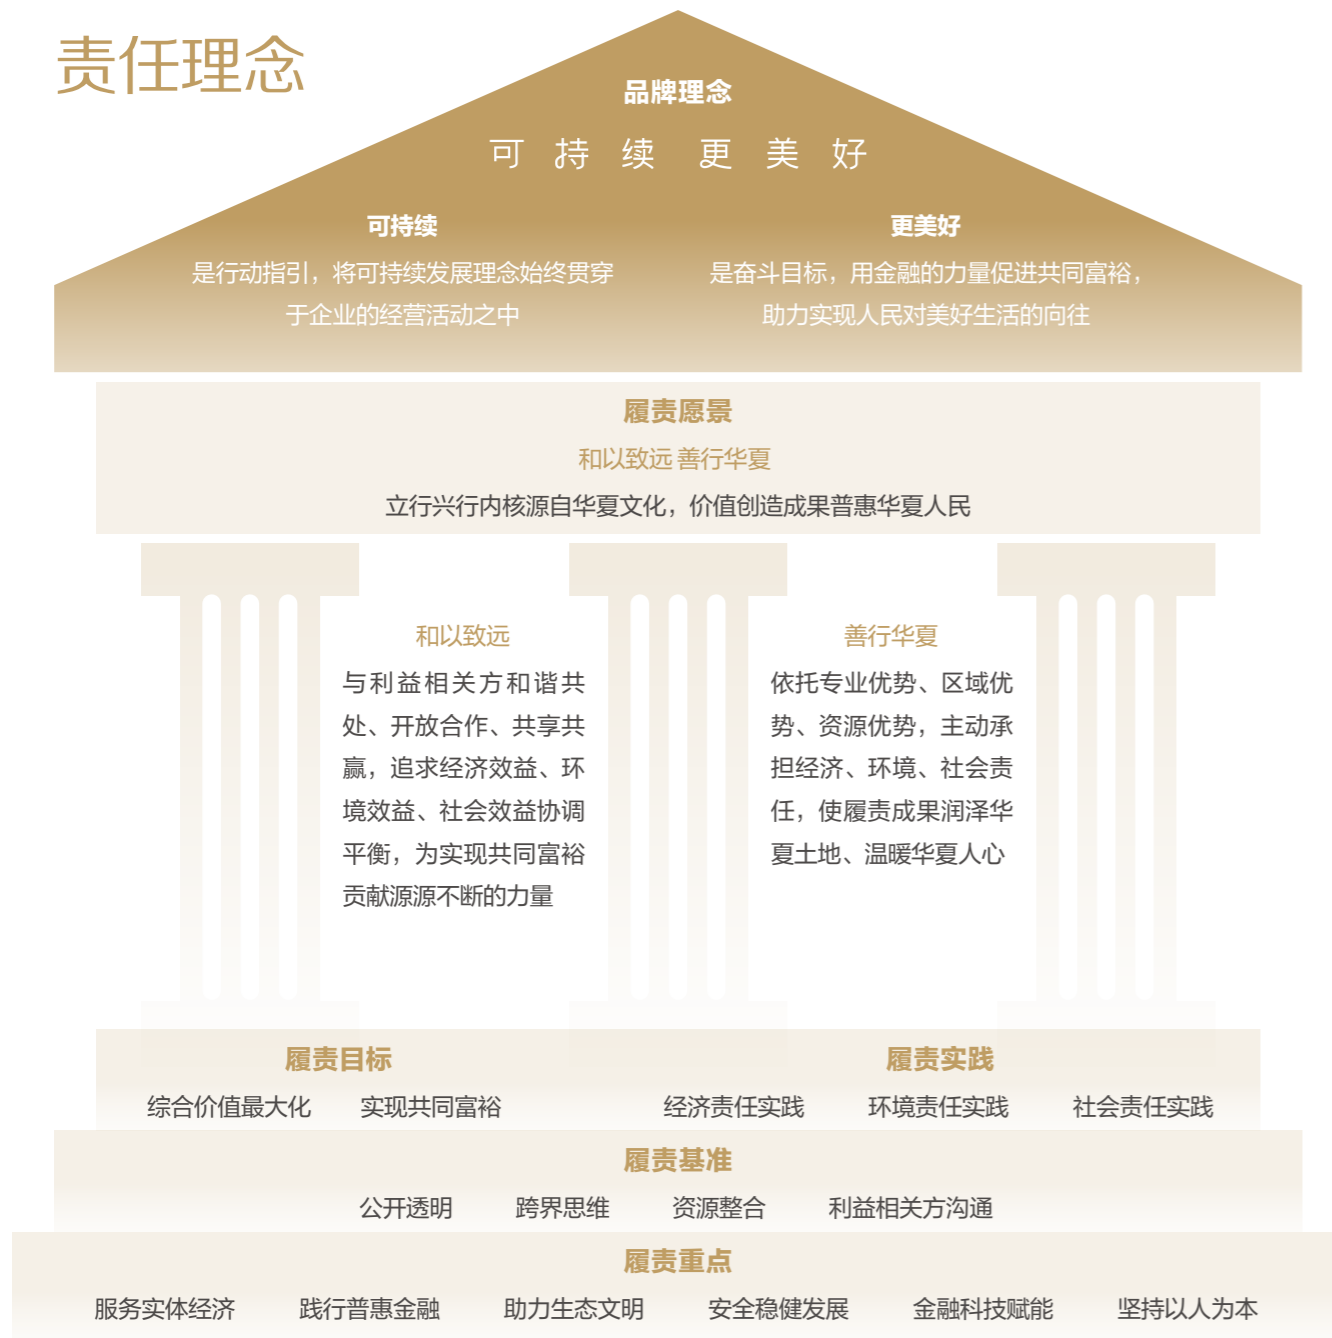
责任理念

品牌理念

可 持 续 更 美 好

可持续

是行动指引，将可持续发展理念始终贯穿于企业的经营活动之中

更美好

是奋斗目标，用金融的力量促进共同富裕，助力实现人民对美好生活的向往

履责愿景

和以致远 善行华夏

立行兴行内核源自华夏文化，价值创造成果普惠华夏人民

和以致远

与利益相关方和谐共处、开放合作、共享共赢，追求经济效益、环境效益、社会效益协调平衡，为实现共同富裕贡献源源不断的力量

善行华夏

依托专业优势、区域优势、资源优势，主动承担经济、环境、社会责任，使履责成果润泽华夏土地、温暖华夏人心

履责目标

综合价值最大化 实现共同富裕

履责实践

经济责任实践 环境责任实践 社会责任实践

履责基准

公开透明 跨界思维 资源整合 利益相关方沟通

履责重点

服务实体经济 践行普惠金融 助力生态文明 安全稳健发展 金融科技赋能 坚持以人为本